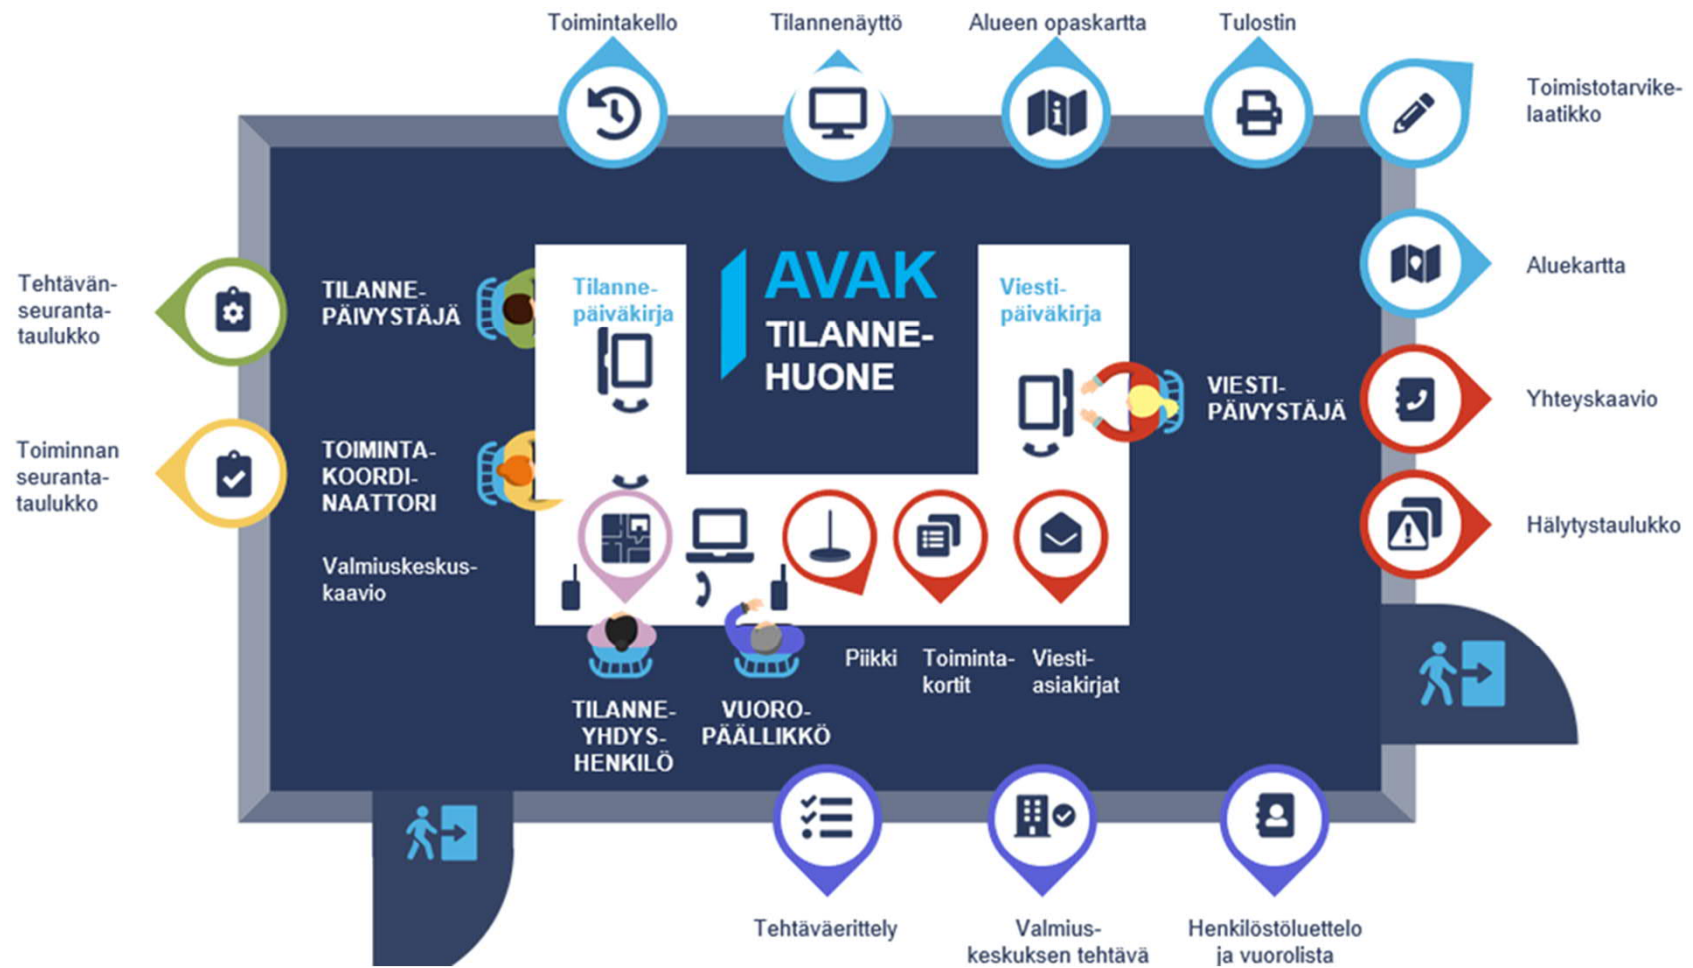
Toimintakello

Tilannenäyttö

Alueen opaskartta

Tulostin

Toimistotarvikelaatikko

Aluekartta

Yhteyskaavio

Hälytystaulukko

Tehtävänseurantataulukko

Toiminnan seurantataulukko

TILANNEPÄIVYSTÄJÄ

TOIMINTAKOORDINAATTORI

Valmiuskeskuskaavio

Tilannepäiväkirja

AVAK

TILANNEHUONE

Viestipäiväkirja

VIESTIPÄIVYSTÄJÄ

Piikki

Toimintakortit

Viestiasiakirjat

TILANNEYHDYSHENKILÖ

VUOROPÄÄLLIKKÖ

Tehtäväerittely

Valmiuskeskuksen tehtävä

Henkilöstöluettelo ja vuorolista